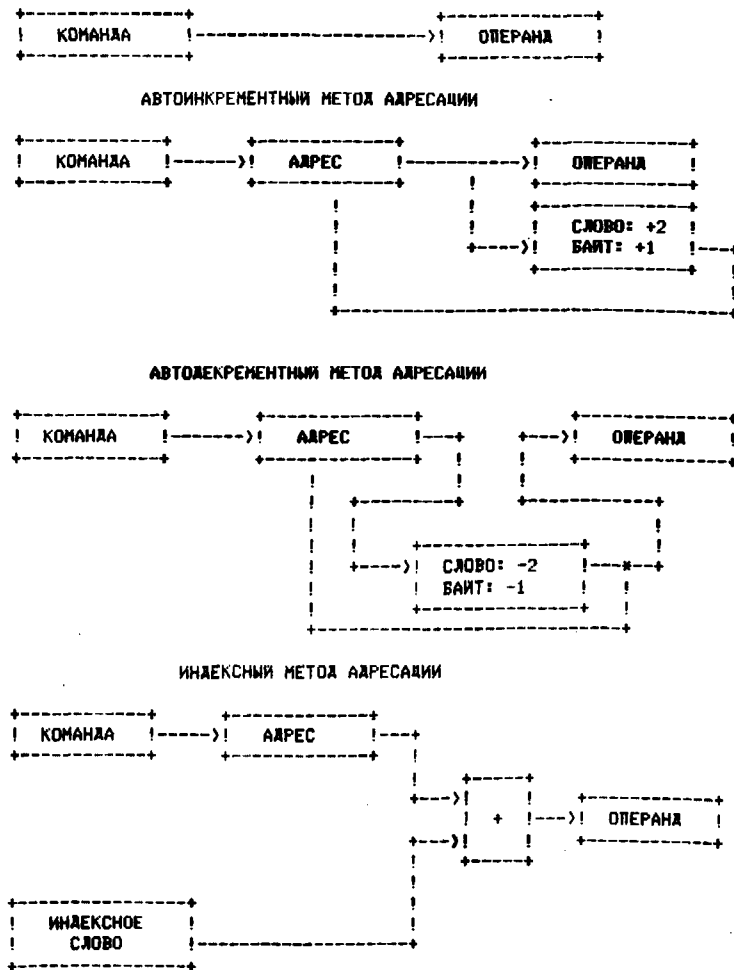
КОМАНДА

ОПЕРАНД

АВТОИНКРЕМЕНТНЫЙ МЕТОД АДРЕСАЦИИ

КОМАНДА

АДРЕС

ОПЕРАНД

СЛОВО: +2
БАЙТ: +1

АВТОДЕКРЕМЕНТНЫЙ МЕТОД АДРЕСАЦИИ

КОМАНДА

АДРЕС

ОПЕРАНД

СЛОВО: -2
БАЙТ: -1

ИНДЕКСНЫЙ МЕТОД АДРЕСАЦИИ

КОМАНДА

АДРЕС

+

ОПЕРАНД

ИНДЕКСНОЕ СЛОВО